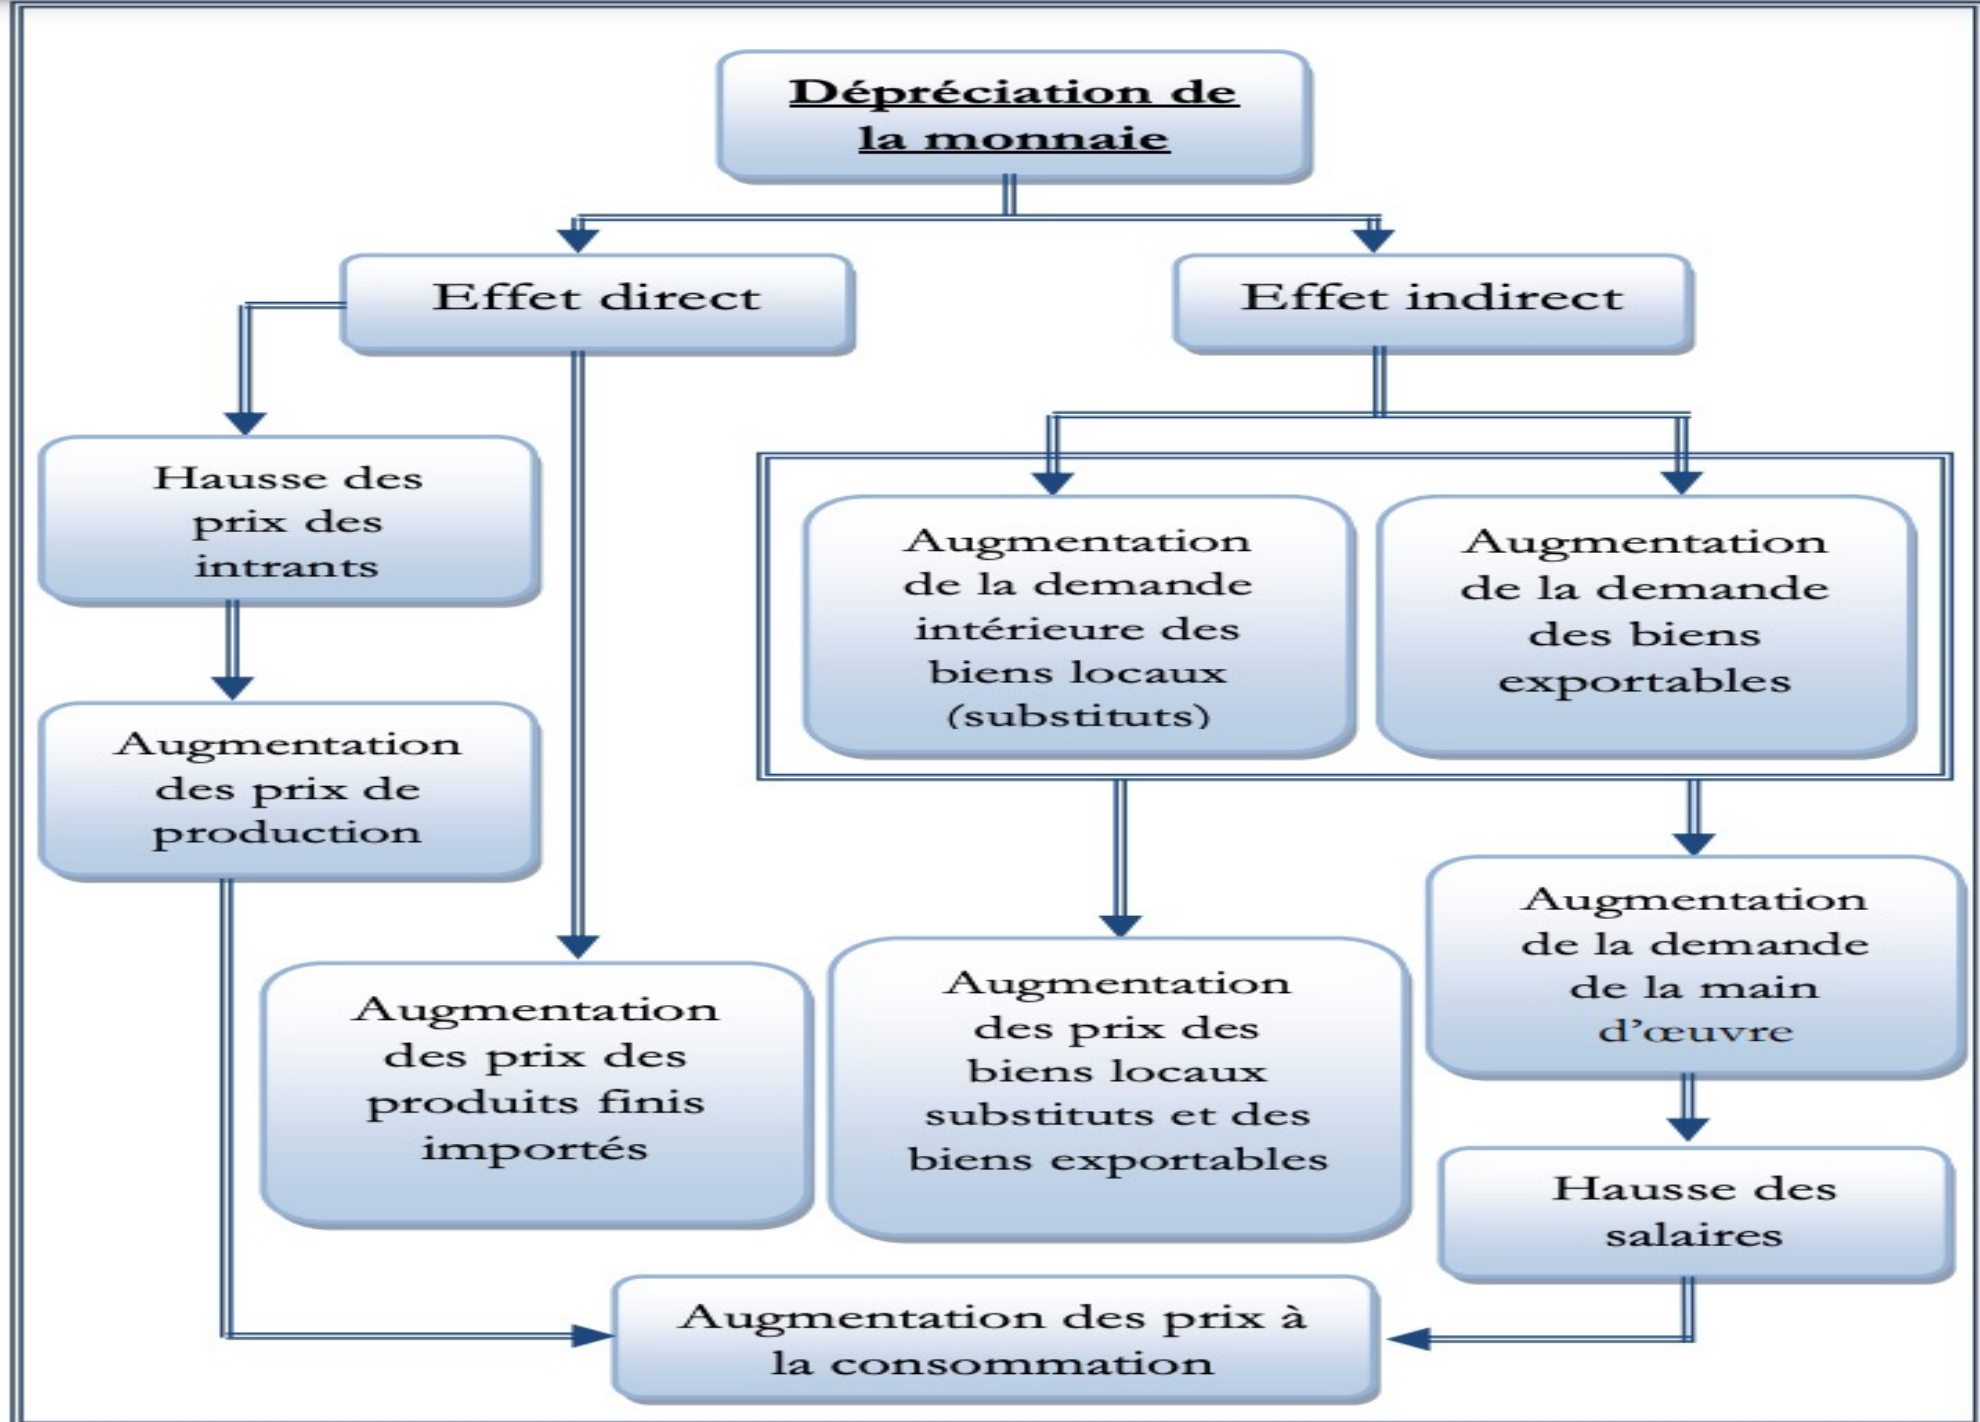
Dépréciation de la monnaie

Effet direct

Effet indirect

Hausse des prix des intrants

Augmentation des prix de production

Augmentation des prix des produits finis importés

Augmentation de la demande intérieure des biens locaux (substituts)

Augmentation de la demande des biens exportables

Augmentation des prix des biens locaux substituts et des biens exportables

Augmentation de la demande de la main d'œuvre

Hausse des salaires

Augmentation des prix à la consommation